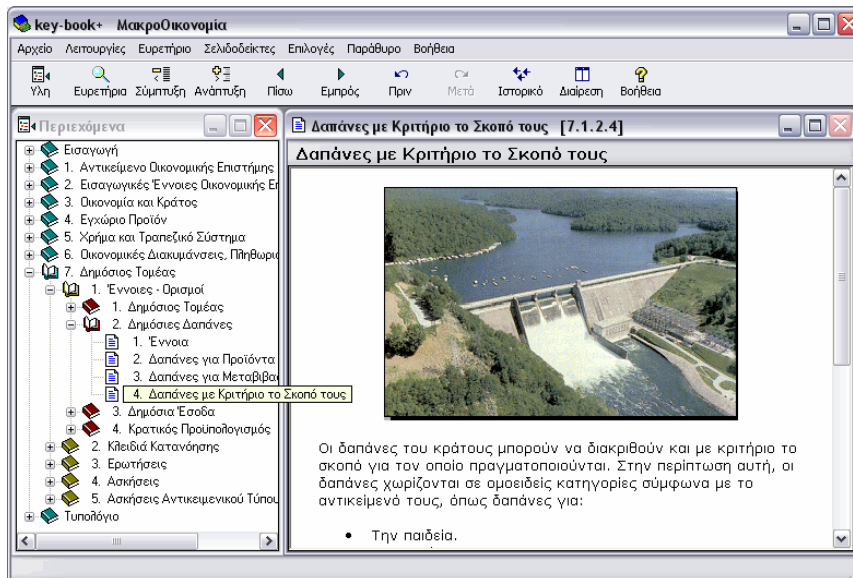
key-book+ ΜακροΟικονομία

Αρχείο Λειτουργίες Ευρετήριο Σελιδοδείκτες Επιλογές Παράθυρο Βοήθεια

Ύλη Ευρετήρια Σύμπτυξη Ανάπτυξη Πίσω Εμπρός Πριν Μετά Ιστορικό Διαίρεση Βοήθεια

Περιεχόμενα

Εισαγωγή
1. Αντικείμενο Οικονομικής Επιστήμης
2. Εισαγωγικές Έννοιες Οικονομικής Ε
3. Οικονομία και Κράτος
4. Εγχώριο Προϊόν
5. Χρήμα και Τραπεζικό Σύστημα
6. Οικονομικές Διακυμάνσεις, Πληθωρι
7. Δημόσιος Τομέας
1. Έννοιες - Ορισμοί
1. Δημόσιος Τομέας
2. Δημόσιες Δαπάνες
1. Έννοια
2. Δαπάνες για Προϊόντα
3. Δαπάνες για Μεταβιβα
4. Δαπάνες με Κριτήριο το Σκοπό τους
3. Δημόσια Έσοδα
4. Κρατικός Προϋπολογισμός
2. Κλειδιά Κατανόησης
3. Ερωτήσεις
4. Ασκήσεις
5. Ασκήσεις Αντικειμενικού Τύπου
Τυπολόγιο

Δαπάνες με Κριτήριο το Σκοπό τους [7.1.2.4]

Δαπάνες με Κριτήριο το Σκοπό τους

Οι δαπάνες του κράτους μπορούν να διακριθούν και με κριτήριο το σκοπό για τον οποίο πραγματοποιούνται. Στην περίπτωση αυτή, οι δαπάνες χωρίζονται σε ομοειδείς κατηγορίες σύμφωνα με το αντικείμενό τους, όπως δαπάνες για:

• Την παιδεία.